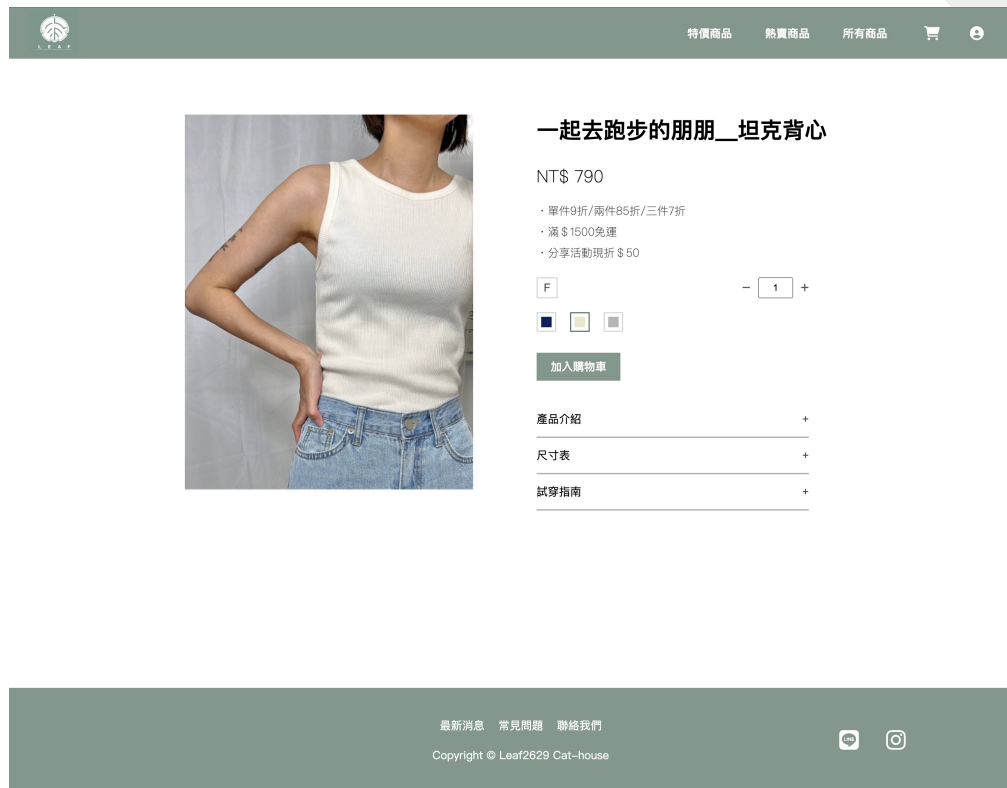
LEAF

特價商品 熱賣商品 所有商品

一起去跑步的朋朋__坦克背心

NT$ 790

・單件9折/兩件85折/三件7折
・滿＄1500免運
・分享活動現折＄50

F

− 1 +

加入購物車

產品介紹 +

尺寸表 +

試穿指南 +

最新消息 常見問題 聯絡我們

Copyright © Leaf2629 Cat-house

LINE